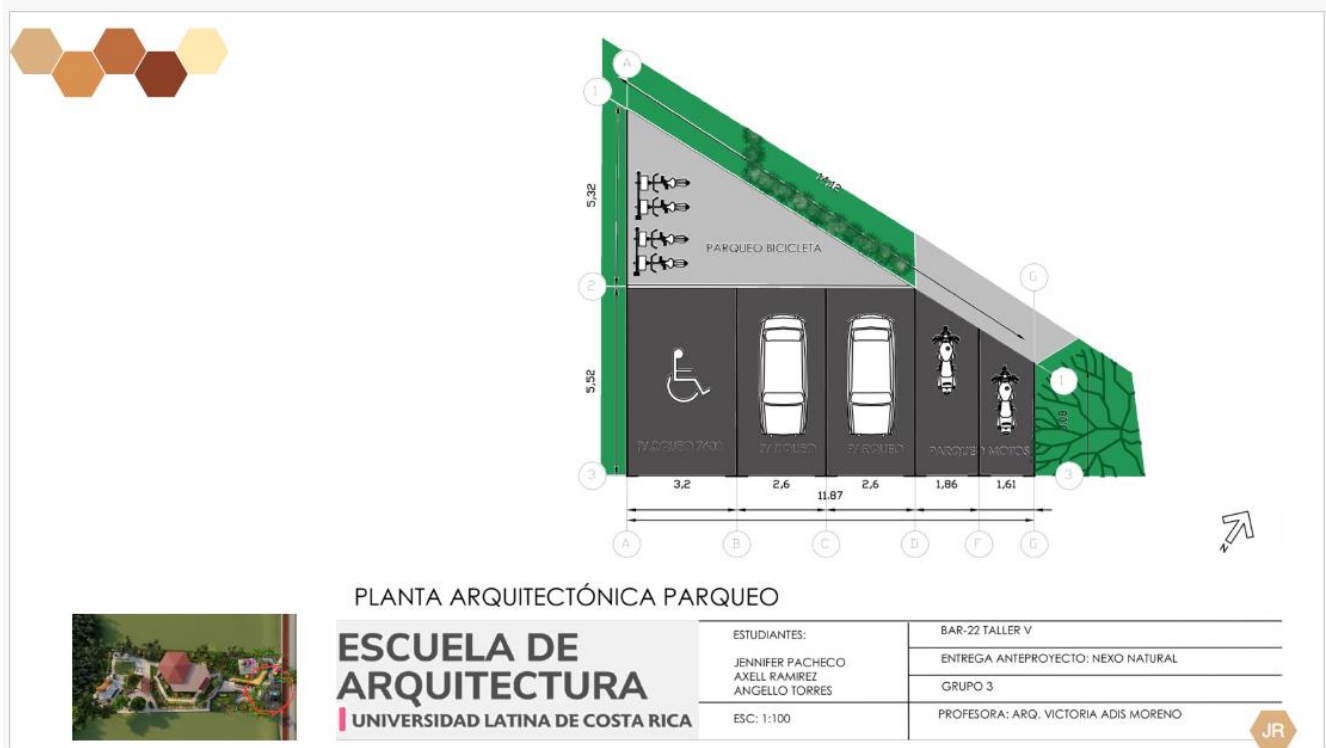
A
1
5,32
PARQUEO BICICLETA
2
G
5,52
PARQUEO 7X00
PARQUEO
PARQUEO
PARQUEO MOTOS
1
3,08
3
3
3,2
2,6
2,6
1,86
1,61
11,87
A
B
C
D
F
G
N

PLANTA ARQUITECTÓNICA PARQUEO

ESCUELA DE ARQUITECTURA
UNIVERSIDAD LATINA DE COSTA RICA

| ESTUDIANTES: | BAR-22 TALLER V |
|---|---|
| JENNIFER PACHECO AXELL RAMIREZ ANGELLO TORRES | ENTREGA ANTEPROYECTO: NEXO NATURAL |
| | GRUPO 3 |
| ESC: 1:100 | PROFESORA: ARQ. VICTORIA ADIS MORENO |

JR